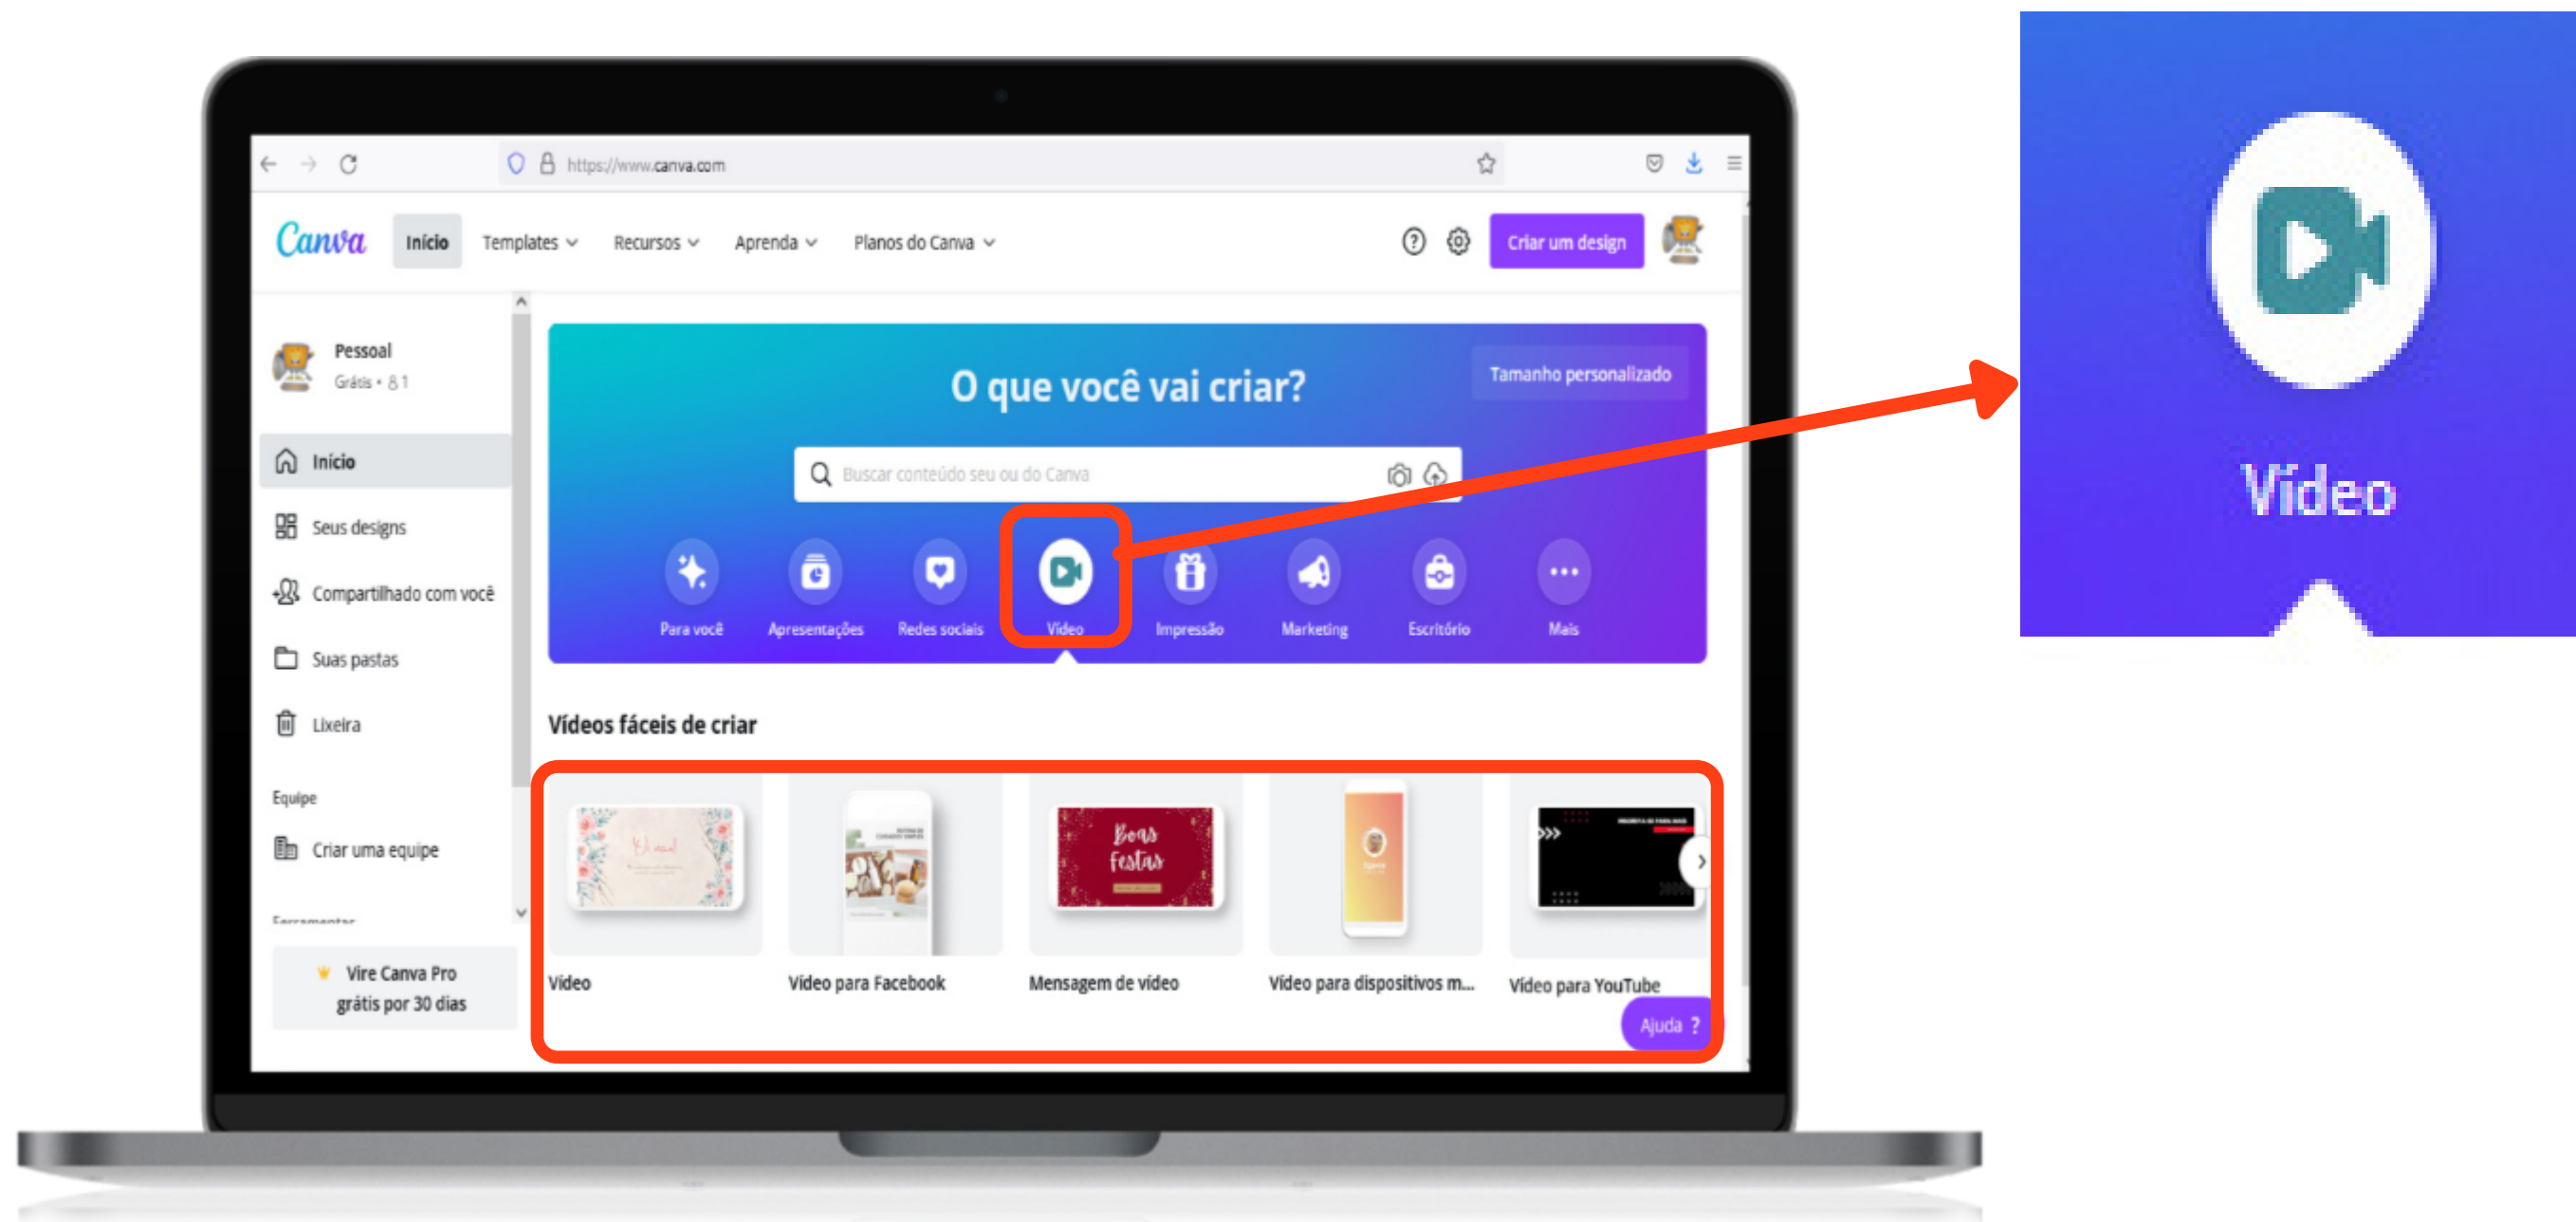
https://www.canva.com

Canva Início Templates Recursos Aprenda Planos do Canva Criar um design

Pessoal
Grátis • 8 1

Início
Seus designs
Compartilhado com você
Suas pastas
Lixeira

Equipe
Criar uma equipe

Ferramentas

Vire Canva Pro grátis por 30 dias

O que você vai criar?

Tamanho personalizado

Buscar conteúdo seu ou do Canva

Para você Apresentações Redes sociais Vídeo Impressão Marketing Escritório Mais

Vídeos fáceis de criar

Boas Festas

Vídeo
Vídeo para Facebook
Mensagem de vídeo
Vídeo para dispositivos m...
Vídeo para YouTube

Ajuda ?

Vídeo